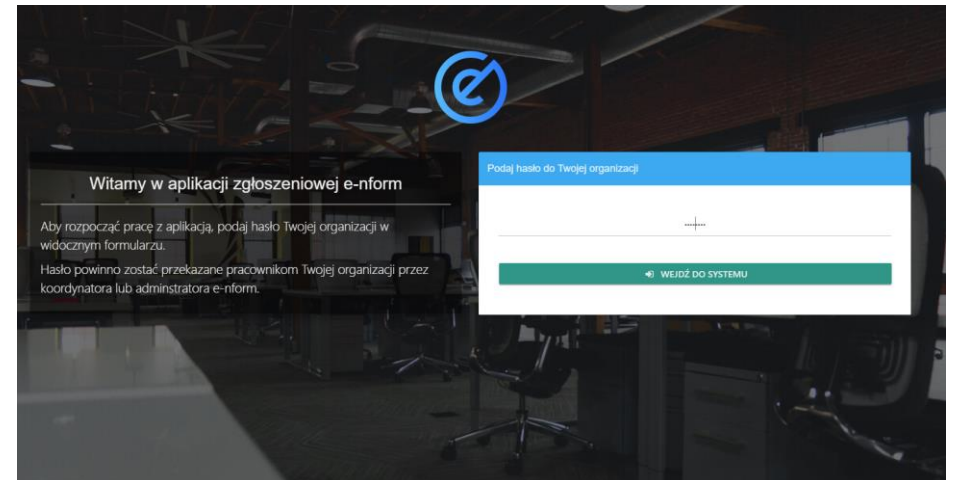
Witamy w aplikacji zgłoszeniowej e-nform

Aby rozpocząć pracę z aplikacją, podaj hasło Twojej organizacji w widocznym formularzu.

Hasło powinno zostać przekazane pracownikom Twojej organizacji przez koordynatora lub adminstratora e-nform.

Podaj hasło do Twojej organizacji

WEJDŹ DO SYSTEMU